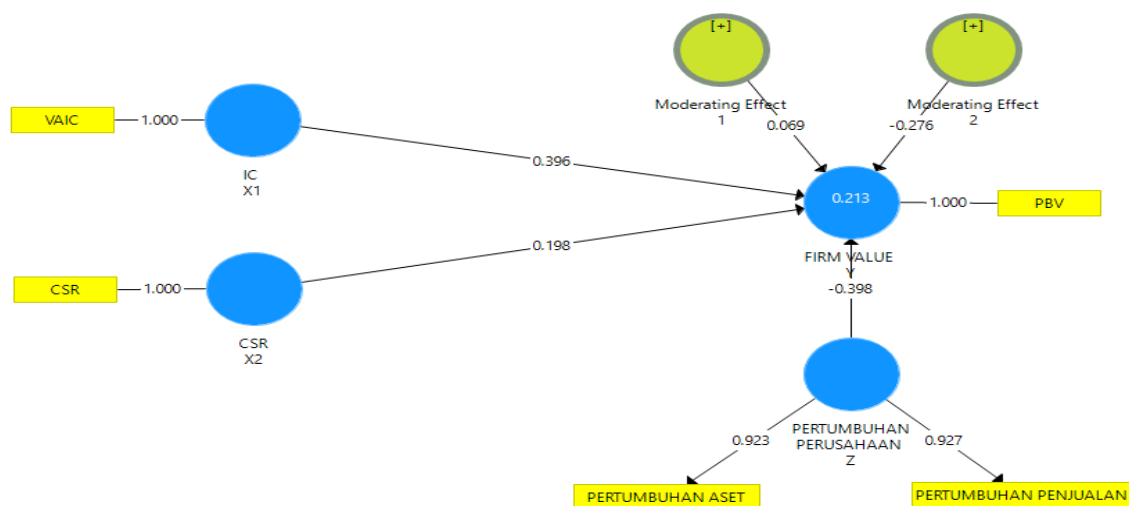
[+]

[+]

Moderating Effect 1

Moderating Effect 2

0.069

-0.276

VAIC

1.000

IC
X1

0.396

0.213

1.000

PBV

FIRM VALUE
Y

CSR

1.000

0.198

CSR
X2

-0.398

PERTUMBUHAN PERUSAHAAN
Z

0.923

0.927

PERTUMBUHAN ASET

PERTUMBUHAN PENJUALAN